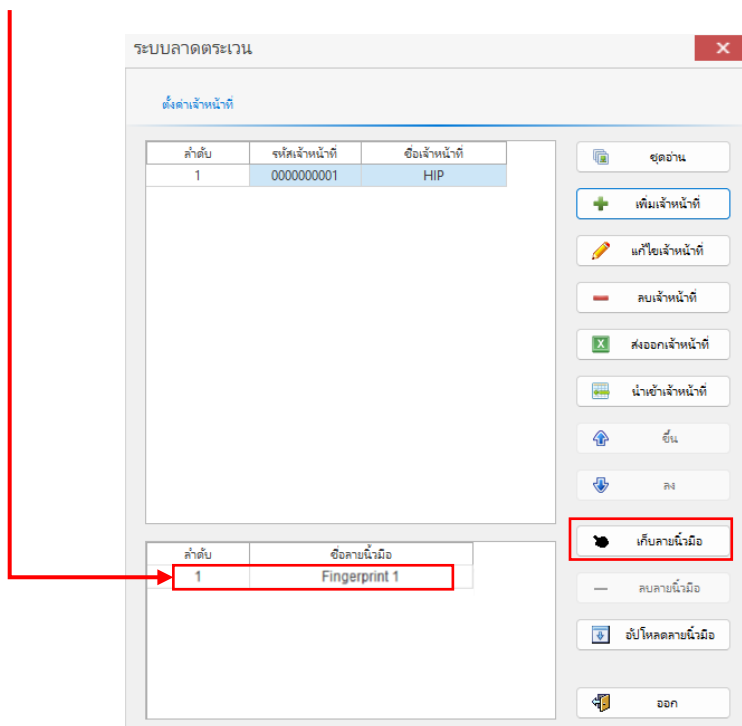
ระบบลาดตระเวน

ตั้งค่าเจ้าหน้าที่

| ลำดับ | รหัสเจ้าหน้าที่ | ชื่อเจ้าหน้าที่ |
|---|---|---|
| 1 | 0000000001 | HIP |

ชุดอ่าน

เพิ่มเจ้าหน้าที่

แก้ไขเจ้าหน้าที่

ลบเจ้าหน้าที่

ส่งออกเจ้าหน้าที่

นำเข้าเจ้าหน้าที่

ขึ้น

ลง

| ลำดับ | ชื่อลายนิ้วมือ |
|---|---|
| 1 | Fingerprint 1 |

เก็บลายนิ้วมือ

ลบลายนิ้วมือ

อัปโหลดลายนิ้วมือ

ออก